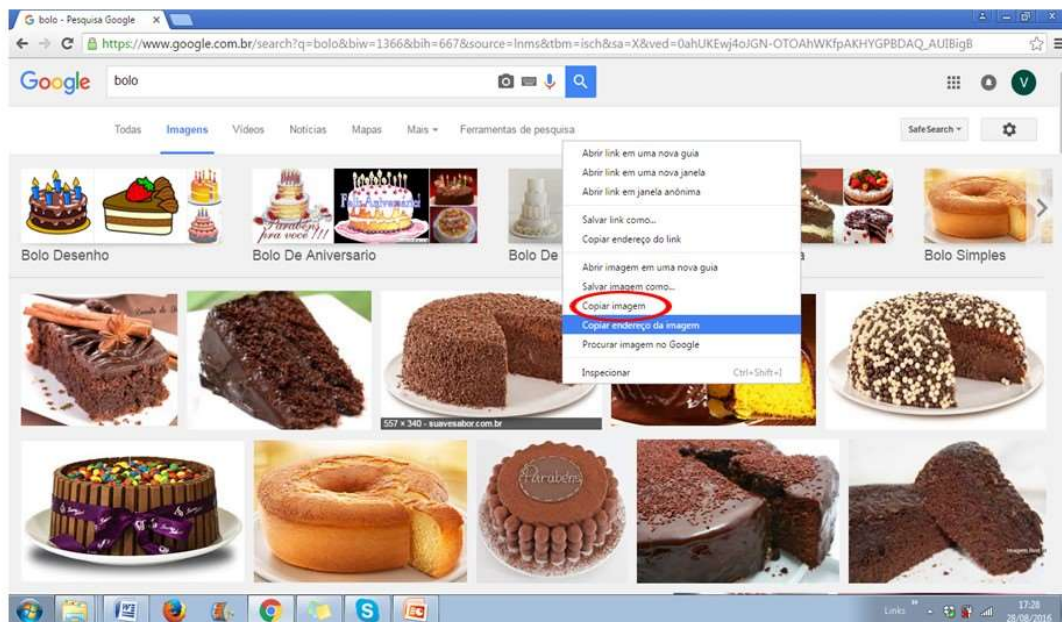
G bolo - Pesquisa Google ×

https://www.google.com.br/search?q=bolo&biw=1366&bih=667&source=lnms&tbm=isch&sa=X&ved=0ahUKEwj4oJGN-OTOAhWKfpAKHYGPBDAQ_AUIBigB

Google bolo

V

Todas Imagens Vídeos Notícias Mapas Mais ▾ Ferramentas de pesquisa

SafeSearch ▾

Abrir link em uma nova guia
Abrir link em uma nova janela
Abrir link em janela anônima
Salvar link como...
Copiar endereço do link
Abrir imagem em uma nova guia
Salvar imagem como...
Copiar imagem
Copiar endereço da imagem
Procurar imagem no Google
Inspecionar Ctrl+Shift+I

Bolo Desenho

Parabéns pra você!!!

Feliz Aniversário

Bolo De Aniversario

Bolo De

Bolo Simples

557 × 340 - suavesabor.com.br

Parabéns

Links

17:28
28/08/2016